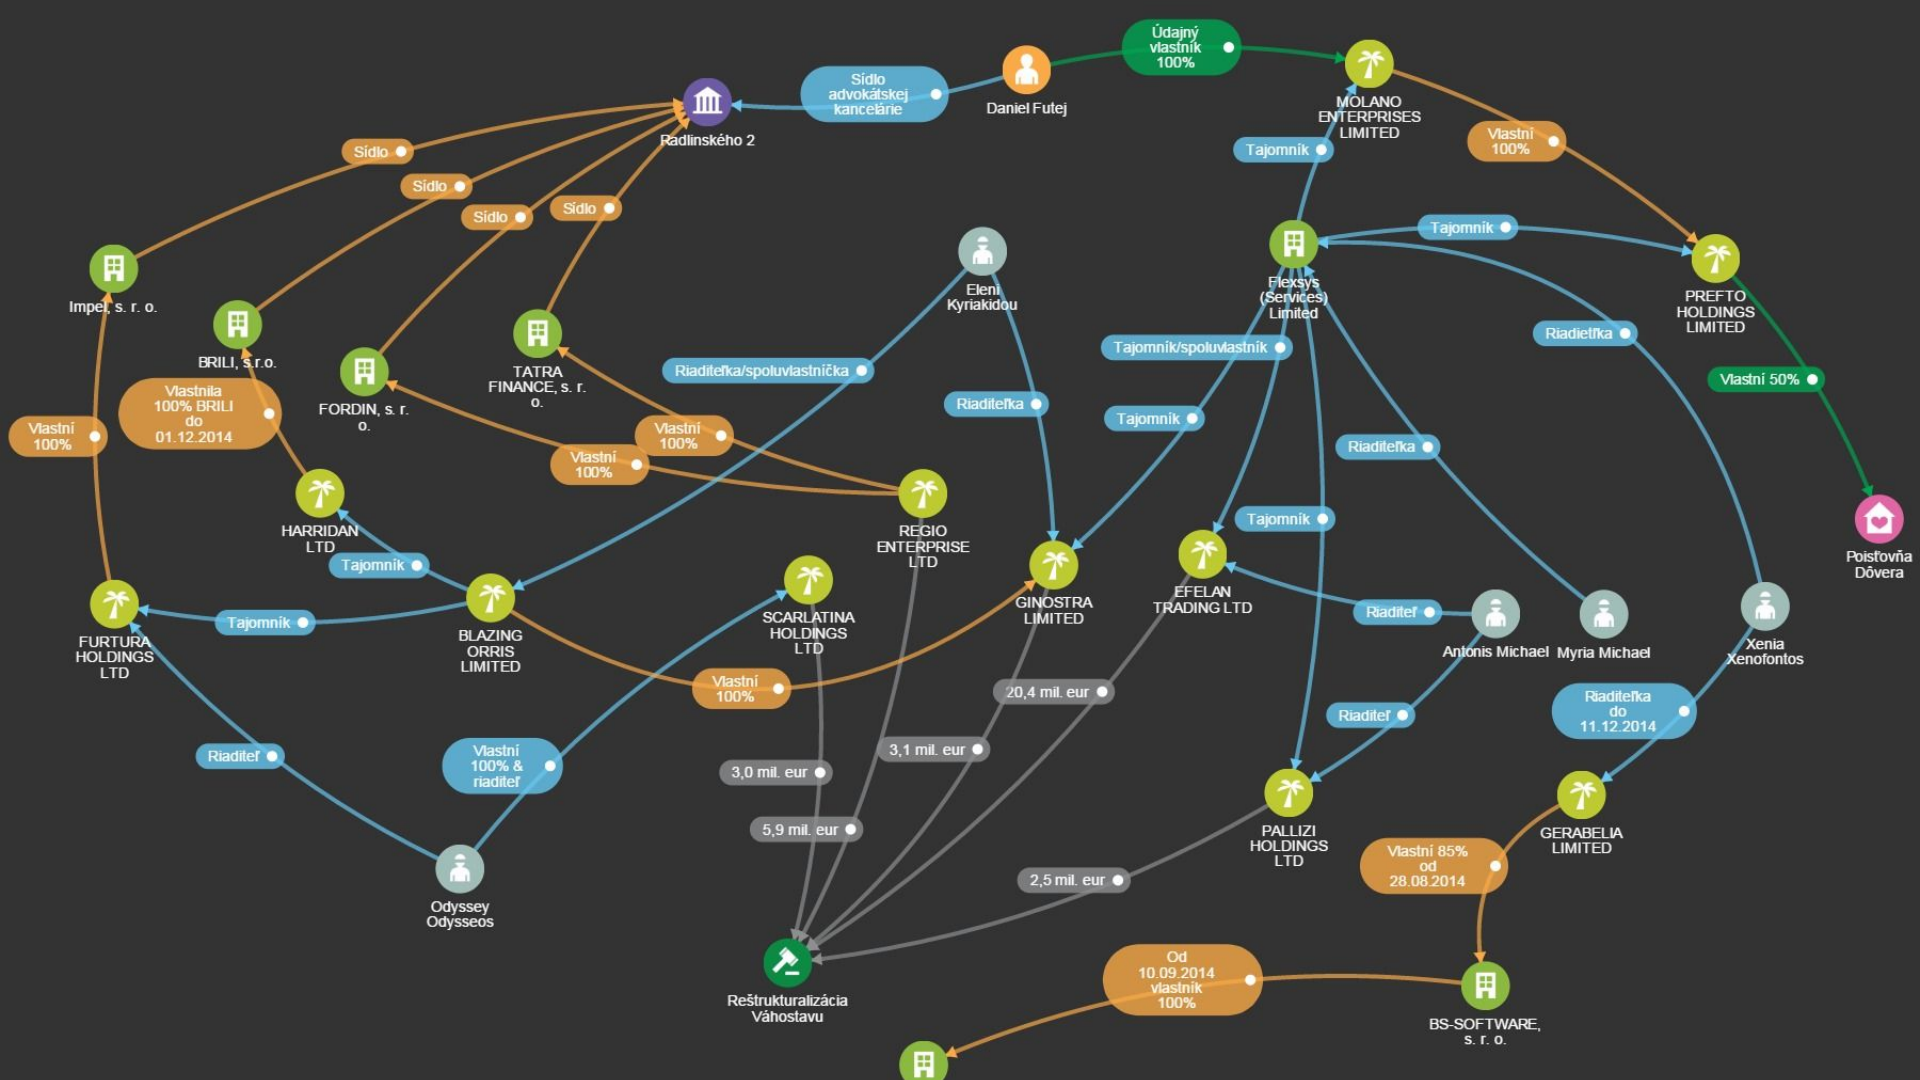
Údajný vlastník 100%

Sídlo advokátskej kancelárie

Daniel Futej

Radlinského 2

MOLANO ENTERPRISES LIMITED

Vlastní 100%

Tajomník

Sídlo

Sídlo

Sídlo

Sídlo

Tajomník

Impel, s. r. o.

BRILI, s.r.o.

Eleni Kyriakidou

Flexsys (Services) Limited

PREFTO HOLDINGS LIMITED

Riaditeľka

TATRA FINANCE, s. r. o.

FORDIN, s. r. o.

Riaditeľka/spoluvlastníčka

Tajomník/spoluvlastník

Vlastní 50%

Vlastnila 100% BRILI do 01.12.2014

Riaditeľka

Vlastní 100%

Tajomník

Vlastní 100%

Riaditeľka

Vlastní 100%

HARRIDAN LTD

REGIO ENTERPRISE LTD

Tajomník

Poisťovňa Dôvera

Tajomník

EFELAN TRADING LTD

GINOSTRA LIMITED

SCARLATINA HOLDINGS LTD

FURTURA HOLDINGS LTD

Tajomník

BLAZING ORRIS LIMITED

Riaditeľ

Antonis Michael

Myria Michael

Xenia Xenofontos

Vlastní 100%

20,4 mil. eur

Riaditeľka do 11.12.2014

Riaditeľ

Riaditeľ

3,1 mil. eur

Vlastní 100% & riaditeľ

3,0 mil. eur

PALLIZI HOLDINGS LTD

GERABELIA LIMITED

5,9 mil. eur

Vlastní 85% od 28.08.2014

Odyssey Odysseos

2,5 mil. eur

Reštrukturalizácia Váhostavu

Od 10.09.2014 vlastník 100%

BS-SOFTWARE, s. r. o.